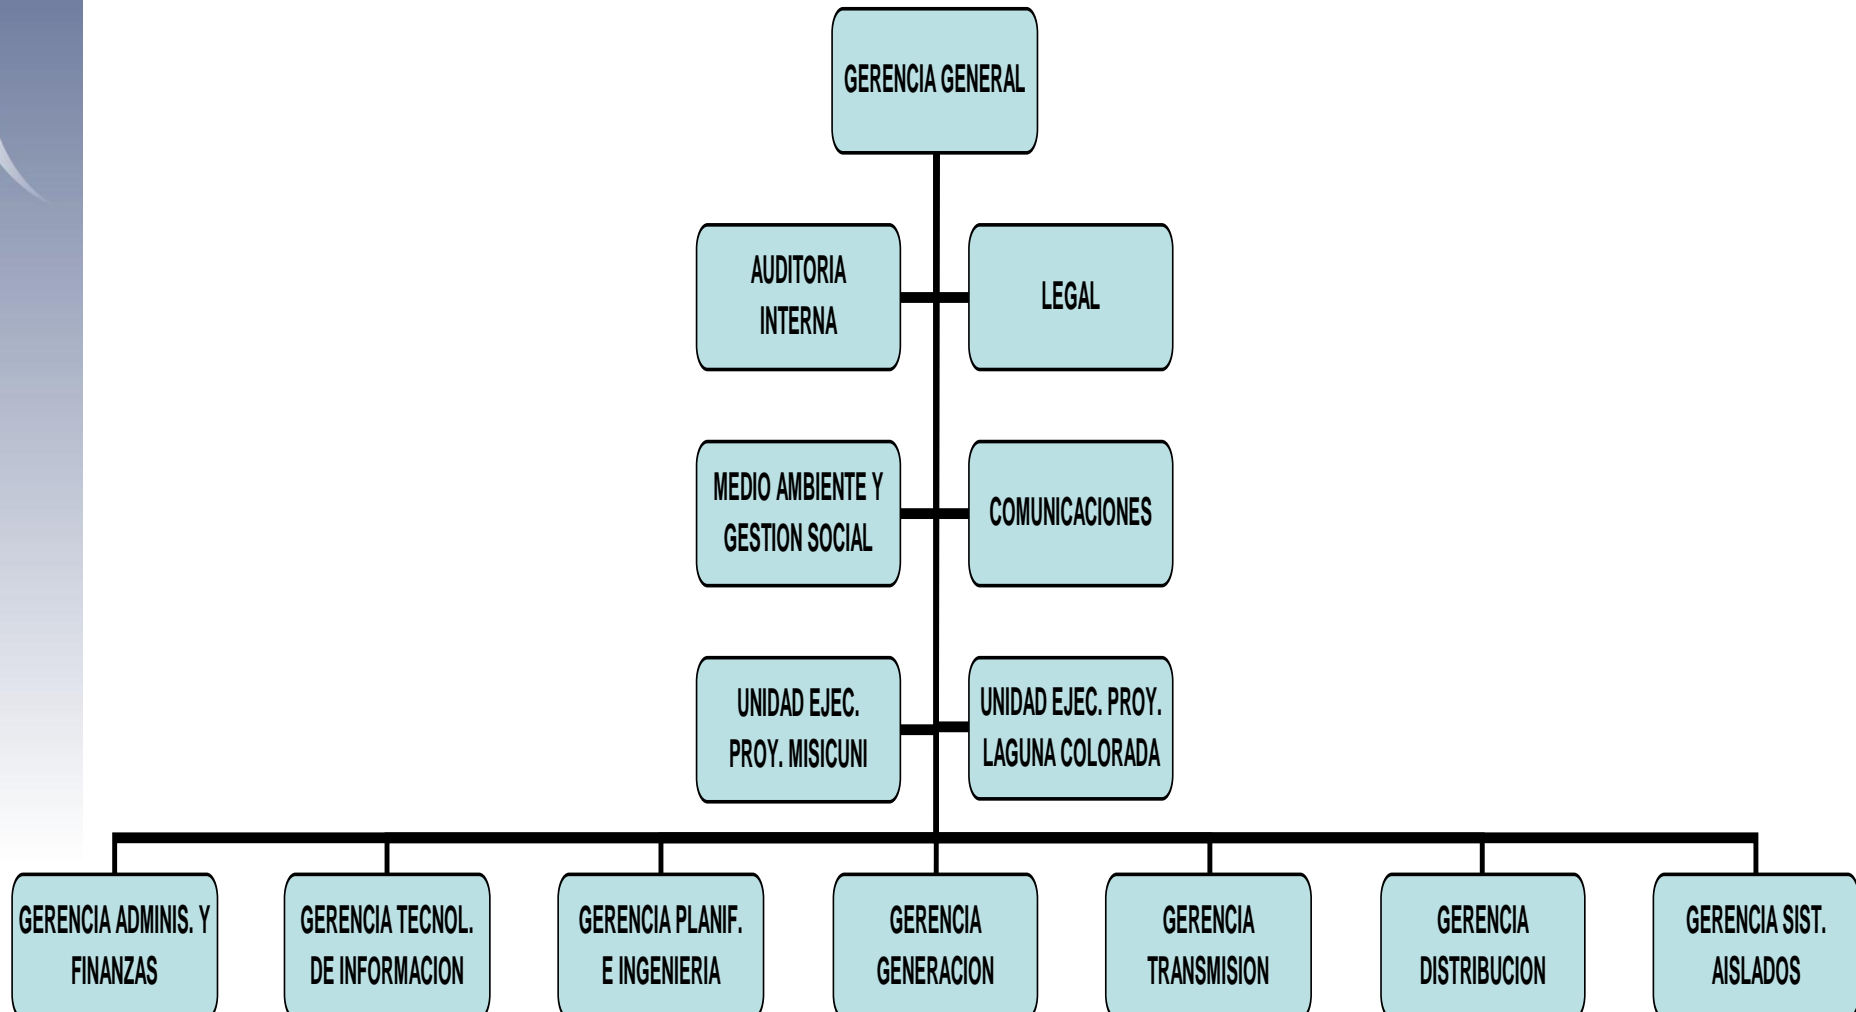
GERENCIA GENERAL

AUDITORIA INTERNA

LEGAL

MEDIO AMBIENTE Y GESTION SOCIAL

COMUNICACIONES

UNIDAD EJEC. PROY. MISICUNI

UNIDAD EJEC. PROY. LAGUNA COLORADA

GERENCIA ADMINIS. Y FINANZAS

GERENCIA TECNOL. DE INFORMACION

GERENCIA PLANIF. E INGENIERIA

GERENCIA GENERACION

GERENCIA TRANSMISION

GERENCIA DISTRIBUCION

GERENCIA SIST. AISLADOS